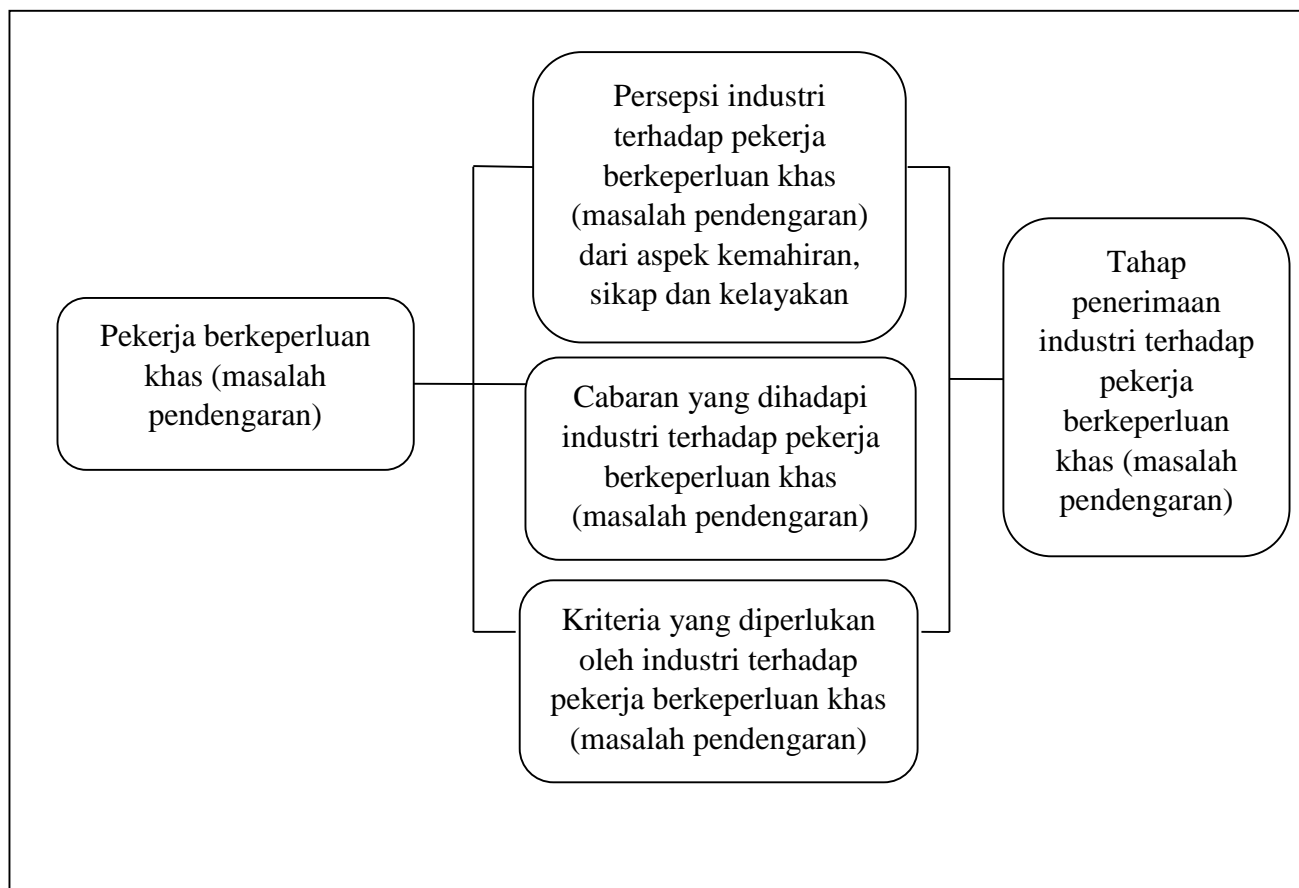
Pekerja berkeperluan khas (masalah pendengaran)

Persepsi industri terhadap pekerja berkeperluan khas (masalah pendengaran) dari aspek kemahiran, sikap dan kelayakan

Cabaran yang dihadapi industri terhadap pekerja berkeperluan khas (masalah pendengaran)

Kriteria yang diperlukan oleh industri terhadap pekerja berkeperluan khas (masalah pendengaran)

Tahap penerimaan industri terhadap pekerja berkeperluan khas (masalah pendengaran)